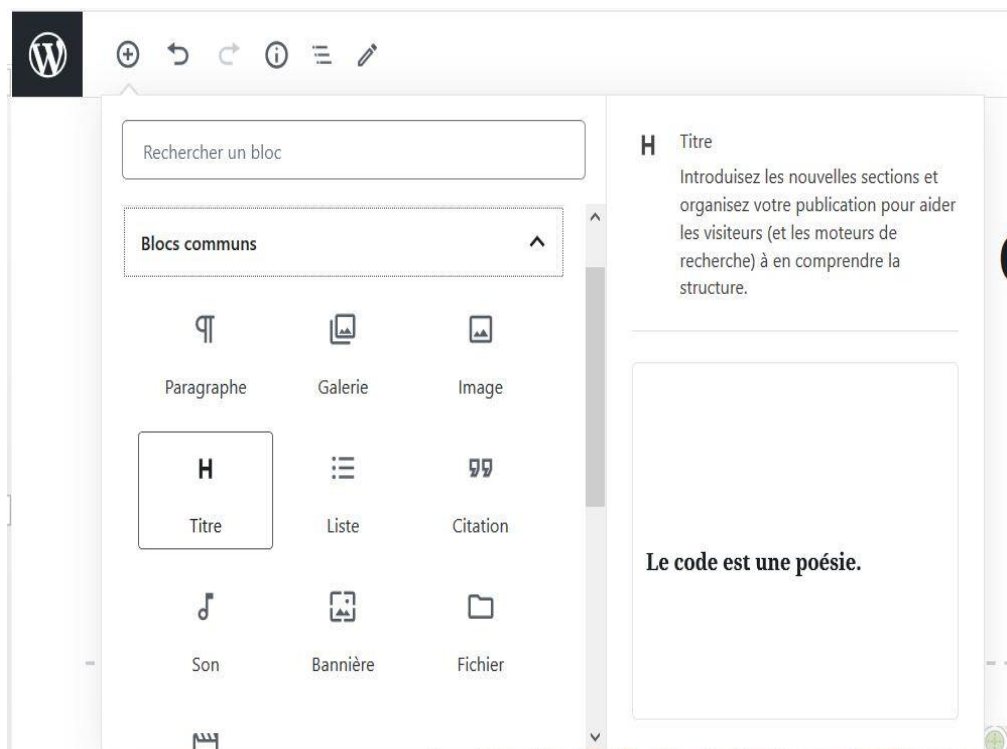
Rechercher un bloc

Blocs communs

Paragraphe

Galerie

Image

H

Titre

Liste

Citation

Son

Bannière

Fichier

H Titre

Introduisez les nouvelles sections et organisez votre publication pour aider les visiteurs (et les moteurs de recherche) à en comprendre la structure.

Le code est une poésie.